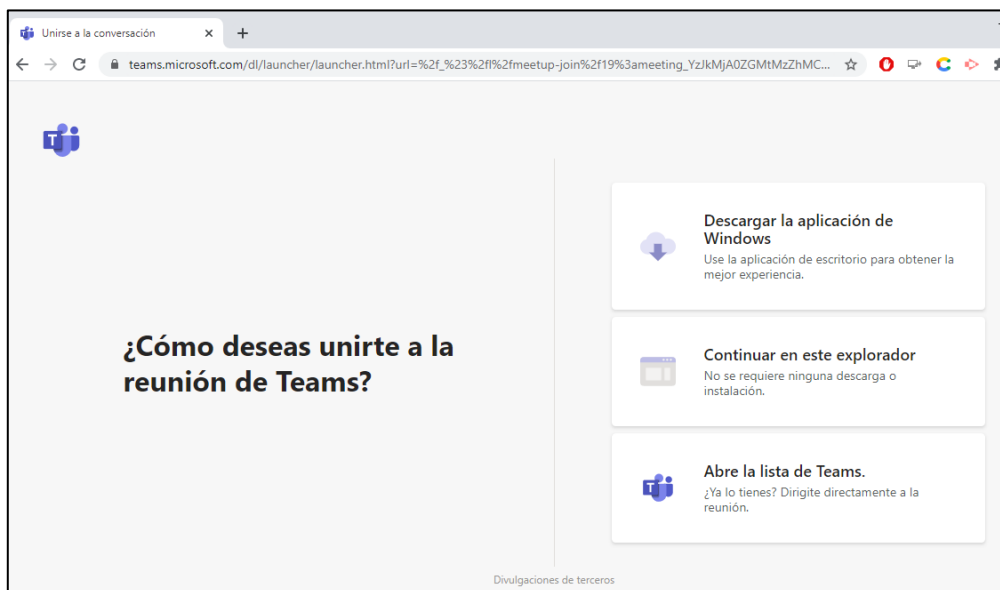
Unirse a la conversación ×

teams.microsoft.com/dl/launcher/launcher.html?url=%2f_%23%2fl%2fmeetup-join%2f19%3ameeting_YzJkMjA0ZGMtMzZhMC...

¿Cómo deseas unirte a la reunión de Teams?

Descargar la aplicación de Windows
Use la aplicación de escritorio para obtener la mejor experiencia.

Continuar en este explorador
No se requiere ninguna descarga o instalación.

Abre la lista de Teams.
¿Ya lo tienes? Dirigite directamente a la reunión.

Divulgaciones de terceros